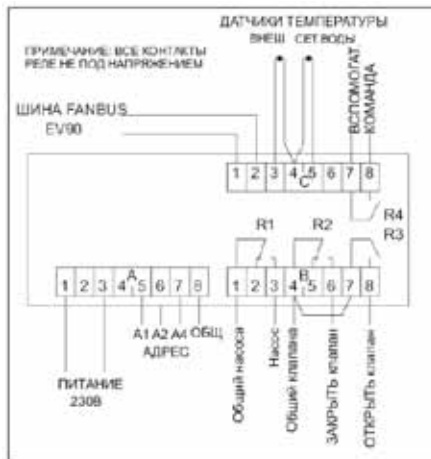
ДАТЧИКИ ТЕМПЕРАТУРЫ
ВНЕШ СЕТ ВОДЫ

ПРИМЕЧАНИЕ: ВСЕ КОНТАКТЫ РЕЛЕ НЕ ПОД НАПРЯЖЕНИЕМ

ШИНА FANBUS
EV90

ВСПОМОГАТ КОМАНДА

1 2 3 4 C 5 6 7 8

R4
R3
R1
R2

1 2 3 4 A 5 6 7 8

A1 A2 A4 ОБЩ
АДРЕС

1 2 3 4 B 5 6 7 8

ПИТАНИЕ
230В

Общий насоса
Насос
Общий клапана
ЗАКРЫТЬ клапан
ОТКРЫТЬ клапан